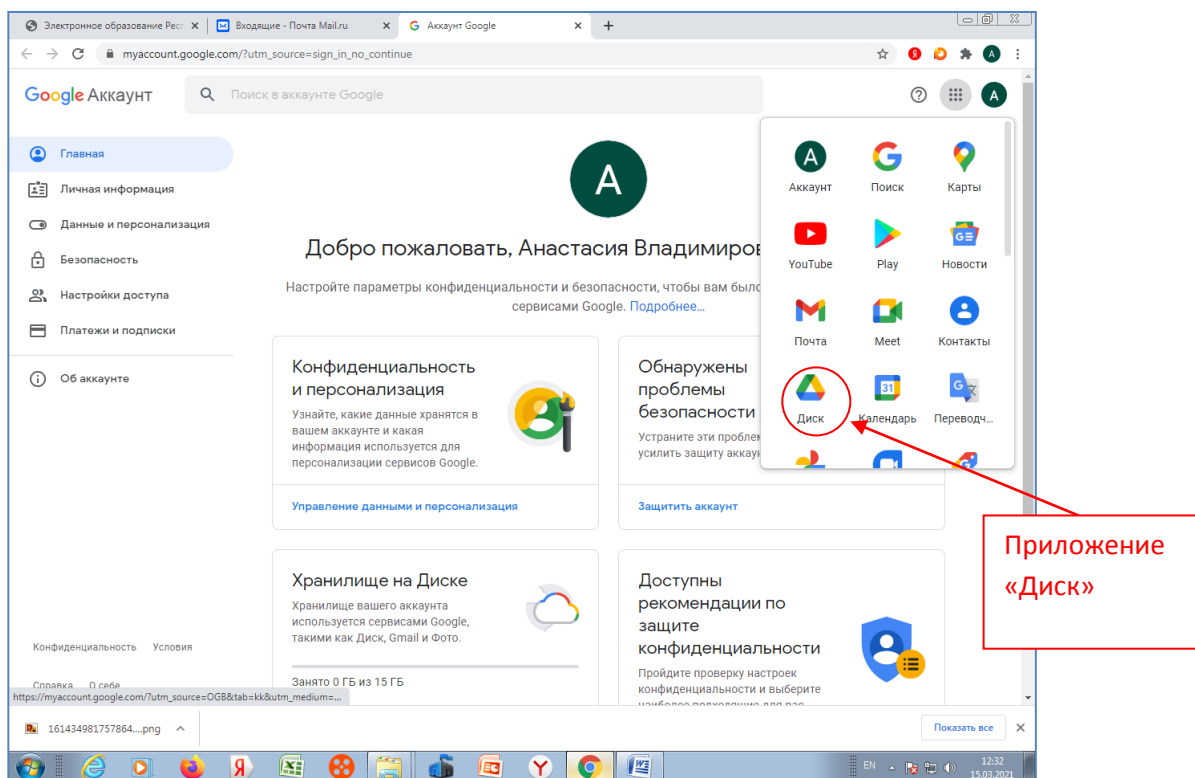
Электронное образование Респ × | Входящие - Почта Mail.ru × | Аккаунт Google × | +

myaccount.google.com/?utm_source=sign_in_no_continue

Google Аккаунт | Поиск в аккаунте Google

Главная
Личная информация
Данные и персонализация
Безопасность
Настройки доступа
Платежи и подписки
Об аккаунте

A

Добро пожаловать, Анастасия Владимиров

Настройте параметры конфиденциальности и безопасности, чтобы вам было сервисами Google. Подробнее...

Конфиденциальность и персонализация
Узнайте, какие данные хранятся в вашем аккаунте и какая информация используется для персонализации сервисов Google.
Управление данными и персонализация

Обнаружены проблемы безопасности
Устраните эти проблем усилить защиту аккаун
Защитить аккаунт

Хранилище на Диске
Хранилище вашего аккаунта используется сервисами Google, такими как Диск, Gmail и Фото.
Занято 0 ГБ из 15 ГБ

Доступны рекомендации по защите конфиденциальности
Пройдите проверку настроек конфиденциальности и выберите

Аккаунт | Поиск | Карты
YouTube | Play | Новости
Почта | Meet | Контакты
Диск | Календарь | Переводч...

Приложение «Диск»

Конфиденциальность Условия
Справка О себе
https://myaccount.google.com/?utm_source=OGB&tab=kk&utm_medium=...

161434981757864....png
Показать все

EN 12:32 15.03.2021